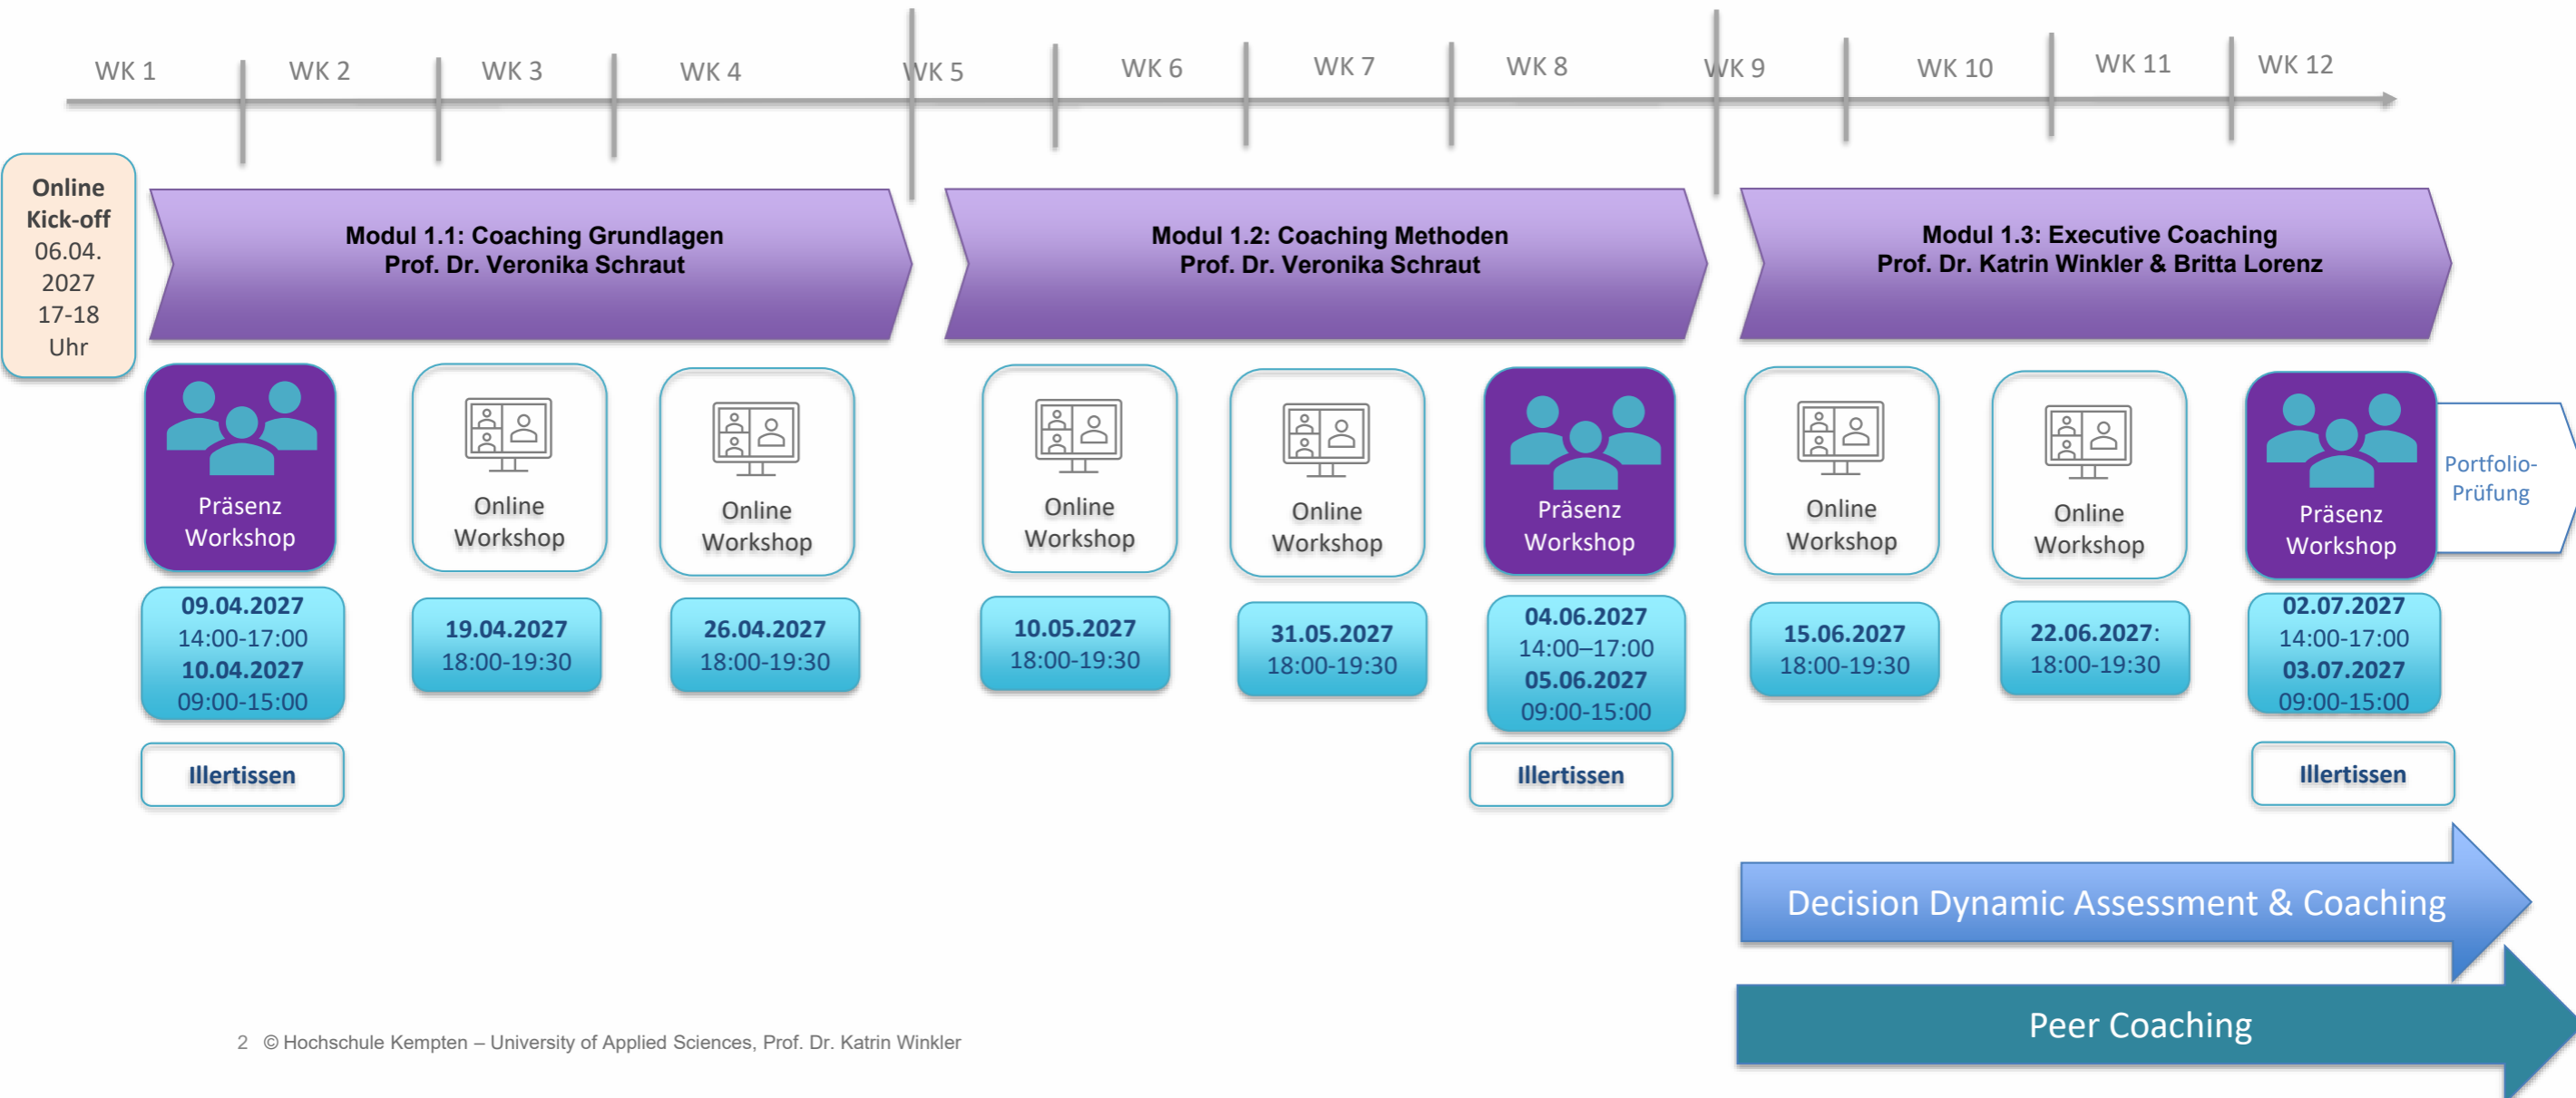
WK 1 WK 2 WK 3 WK 4 WK 5 WK 6 WK 7 WK 8 WK 9 WK 10 WK 11 WK 12

Online Kick-off 06.04.2027 17-18 Uhr

Modul 1.1: Coaching Grundlagen
Prof. Dr. Veronika Schraut

Modul 1.2: Coaching Methoden
Prof. Dr. Veronika Schraut

Modul 1.3: Executive Coaching
Prof. Dr. Katrin Winkler & Britta Lorenz

Präsenz Workshop
09.04.2027
14:00-17:00
10.04.2027
09:00-15:00
Illertissen

Online Workshop
19.04.2027
18:00-19:30

Online Workshop
26.04.2027
18:00-19:30

Online Workshop
10.05.2027
18:00-19:30

Online Workshop
31.05.2027
18:00-19:30

Präsenz Workshop
04.06.2027
14:00–17:00
05.06.2027
09:00-15:00
Illertissen

Online Workshop
15.06.2027
18:00-19:30

Online Workshop
22.06.2027:
18:00-19:30

Präsenz Workshop
02.07.2027
14:00-17:00
03.07.2027
09:00-15:00
Illertissen

Portfolio-Prüfung

Decision Dynamic Assessment & Coaching

Peer Coaching

2 © Hochschule Kempten – University of Applied Sciences, Prof. Dr. Katrin Winkler